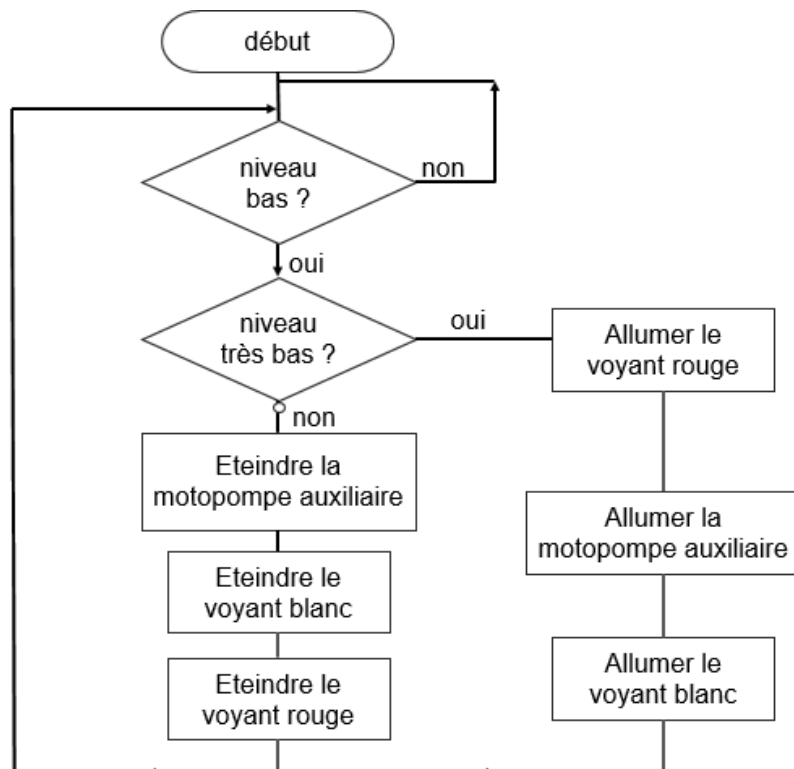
début

niveau bas ?

non

oui

niveau très bas ?

oui

Allumer le voyant rouge

non

Eteindre la motopompe auxiliaire

Allumer la motopompe auxiliaire

Eteindre le voyant blanc

Allumer le voyant blanc

Eteindre le voyant rouge